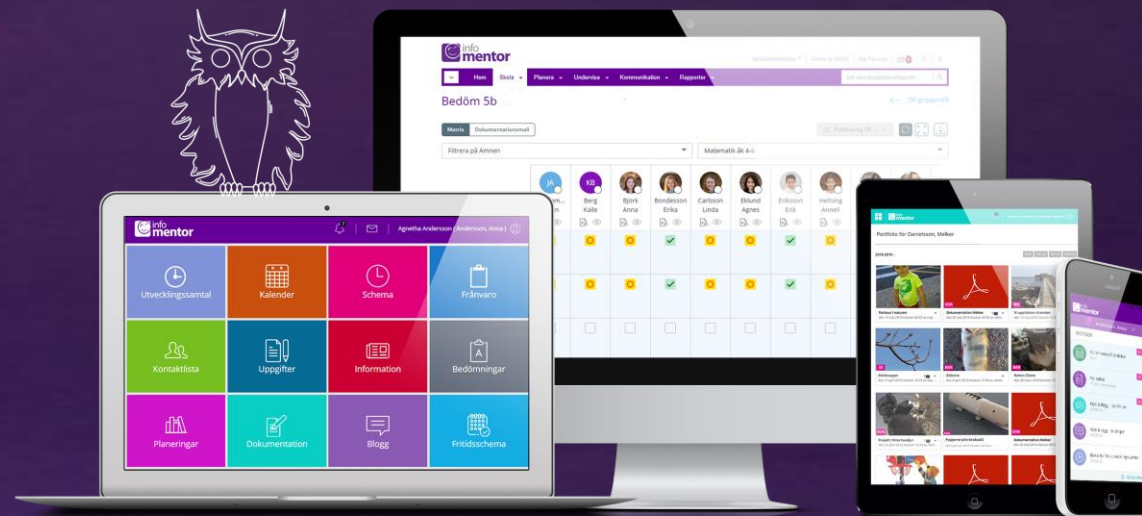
info mentor

Hem Skola Planera Undervisa Kommunikation Rapporter

Bedöm 5b

Matris Dokumentationsmall

Filtrera på Ämnen

Matematik åk 4-6

JA KB

Berg Kalle

Björk Anna

Bondesson Erika

Carlsson Linda

Eklund Agnes

Eriksson Erik

Hellsing Anneli

info mentor

Agnetha Andersson ( Andersson, Anna )

Utvecklingssamtal

Kalender

Schema

Frånvaro

Kontaktlista

Uppgifter

Information

Bedömningar

Planeringar

Dokumentation

Blogg

Fritidsschema

info mentor

Portfolio för Danielsson, Melker

Dokumentation Melker

Dokumentation Melker

info mentor